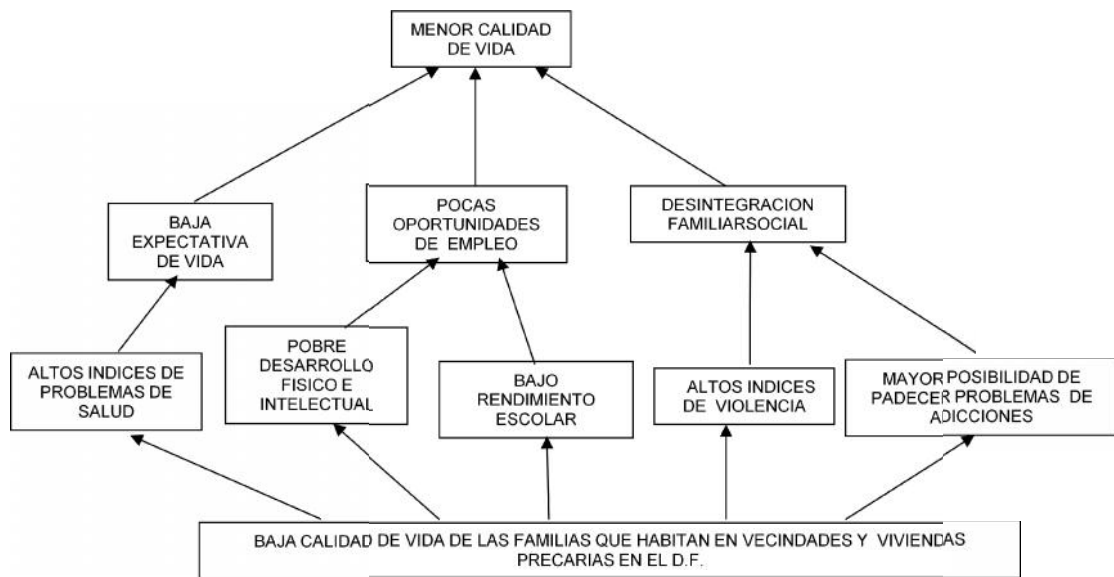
MENOR CALIDAD DE VIDA

BAJA EXPECTATIVA DE VIDA

POCAS OPORTUNIDADES DE EMPLEO

DESINTEGRACION FAMILIARSOCIAL

ALTOS INDICES DE PROBLEMAS DE SALUD

POBRE DESARROLLO FISICO E INTELECTUAL

BAJO RENDIMIENTO ESCOLAR

ALTOS INDICES DE VIOLENCIA

MAYOR POSIBILIDAD DE PADECER PROBLEMAS DE ADICCIONES

BAJA CALIDAD DE VIDA DE LAS FAMILIAS QUE HABITAN EN VECINDADES Y VIVIENDAS PRECARIAS EN EL D.F.